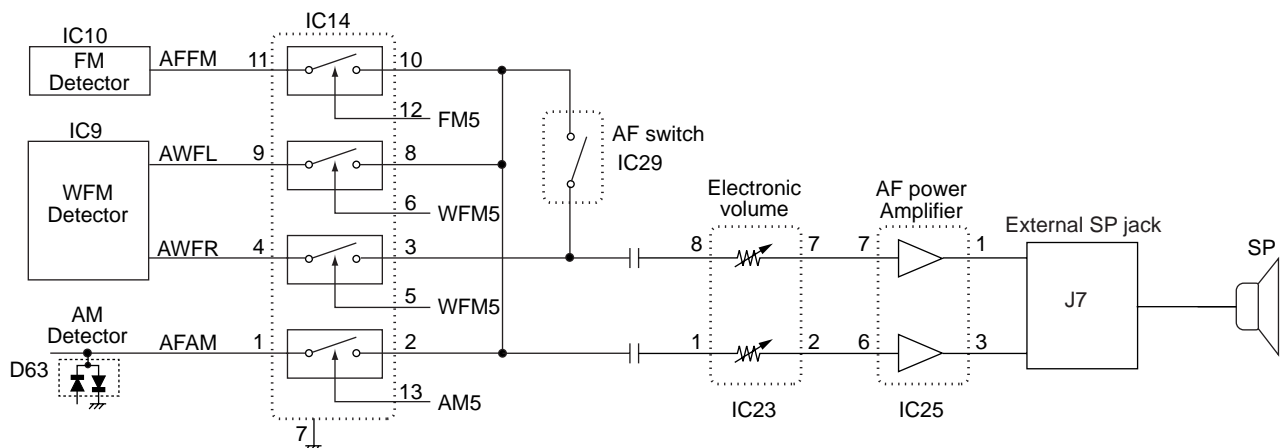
IC10
FM Detector
AFFM
IC14
11
10
12
FM5
IC9
WFM Detector
AWFL
9
8
6
WFM5
AF switch
IC29
AWFR
4
3
5
WFM5
AM Detector
D63
AFAM
1
2
13
AM5
7
Electronic volume
8
7
1
2
IC23
AF power Amplifier
7
6
IC25
External SP jack
1
3
J7
SP